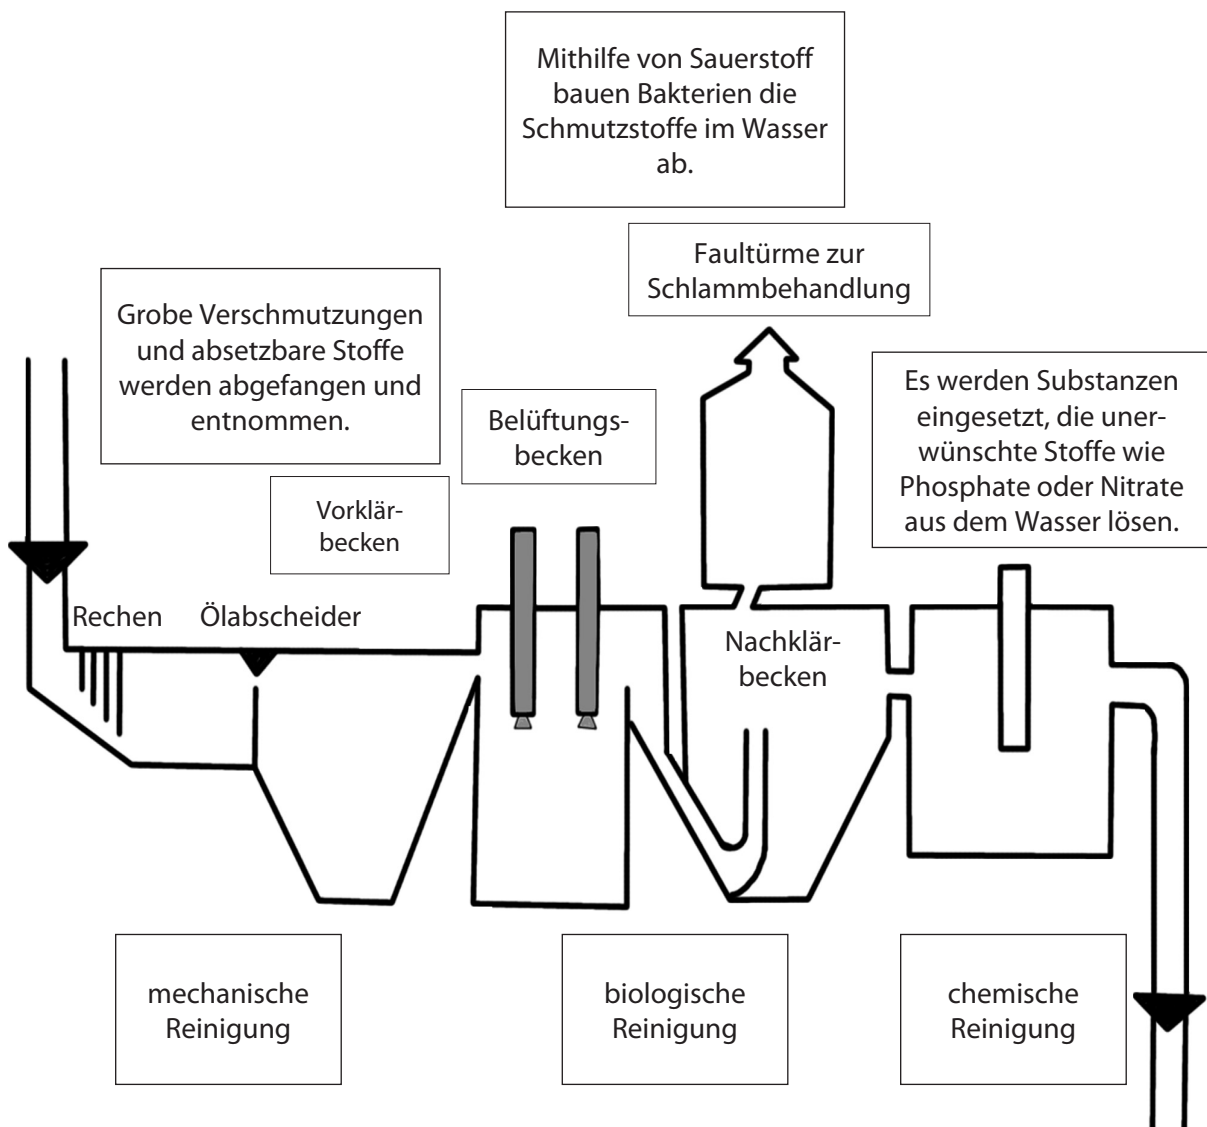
Mithilfe von Sauerstoff bauen Bakterien die Schmutzstoffe im Wasser ab.

Faultürme zur Schlammbehandlung

Grobe Verschmutzungen und absetzbare Stoffe werden abgefangen und entnommen.

Belüftungsbecken

Es werden Substanzen eingesetzt, die unerwünschte Stoffe wie Phosphate oder Nitrate aus dem Wasser lösen.

Vorklärbecken

Rechen

Ölabscheider

Nachklärbecken

mechanische Reinigung

biologische Reinigung

chemische Reinigung